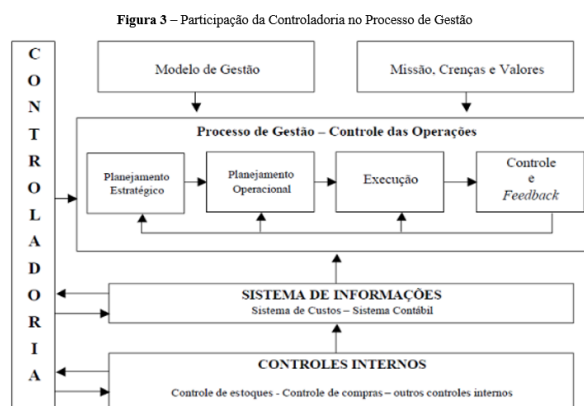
**Figura 3** – Participação da Controladoria no Processo de Gestão

C
O
N
T
R
O
L
A
D
O
R
I
A

Modelo de Gestão

Missão, Crenças e Valores

**Processo de Gestão – Controle das Operações**

Planejamento Estratégico

Planejamento Operacional

Execução

Controle e *Feedback*

**SISTEMA DE INFORMAÇÕES**
Sistema de Custos – Sistema Contábil

**CONTROLES INTERNOS**
Controle de estoques - Controle de compras – outros controles internos